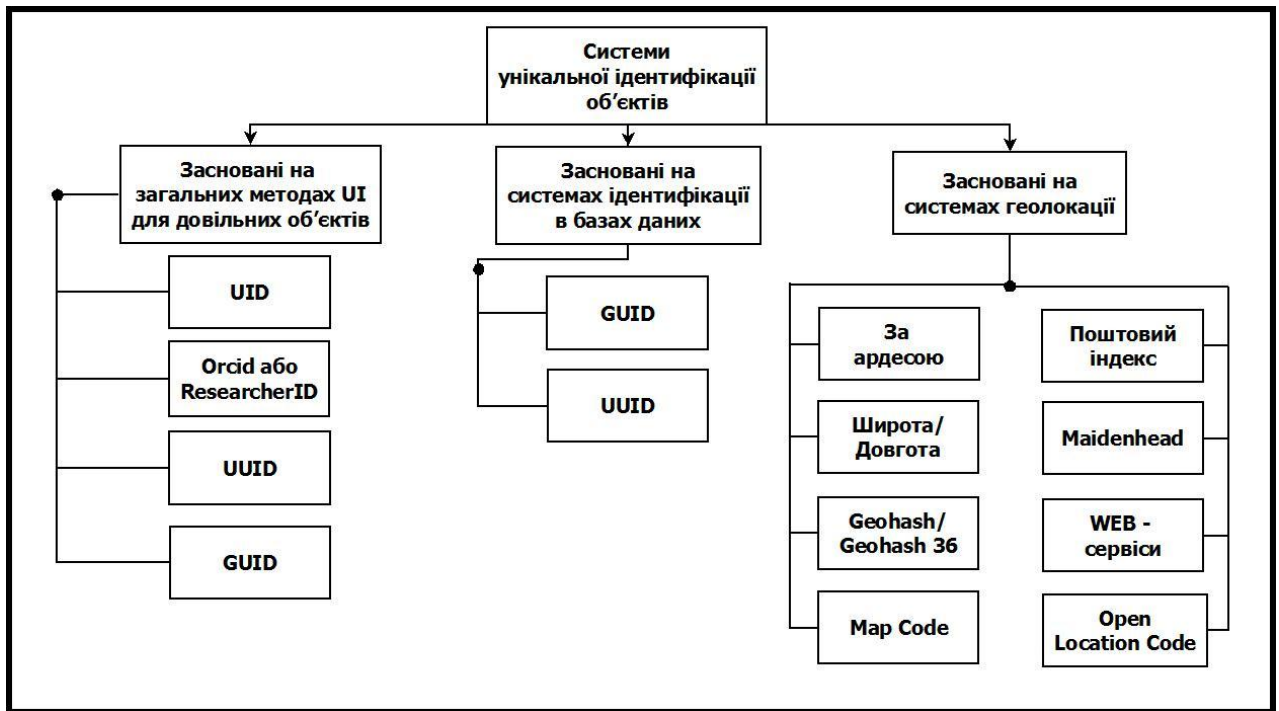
Системи унікальної ідентифікації об'єктів

Засновані на загальних методах UI для довільних об'єктів

UID

Orcid або ResearcherID

UUID

GUID

Засновані на системах ідентифікації в базах даних

GUID

UUID

Засновані на системах геолокації

За ардесою

Широта/ Довгота

Geohash/ Geohash 36

Map Code

Поштовий індекс

Maidenhead

WEB - сервіси

Open Location Code